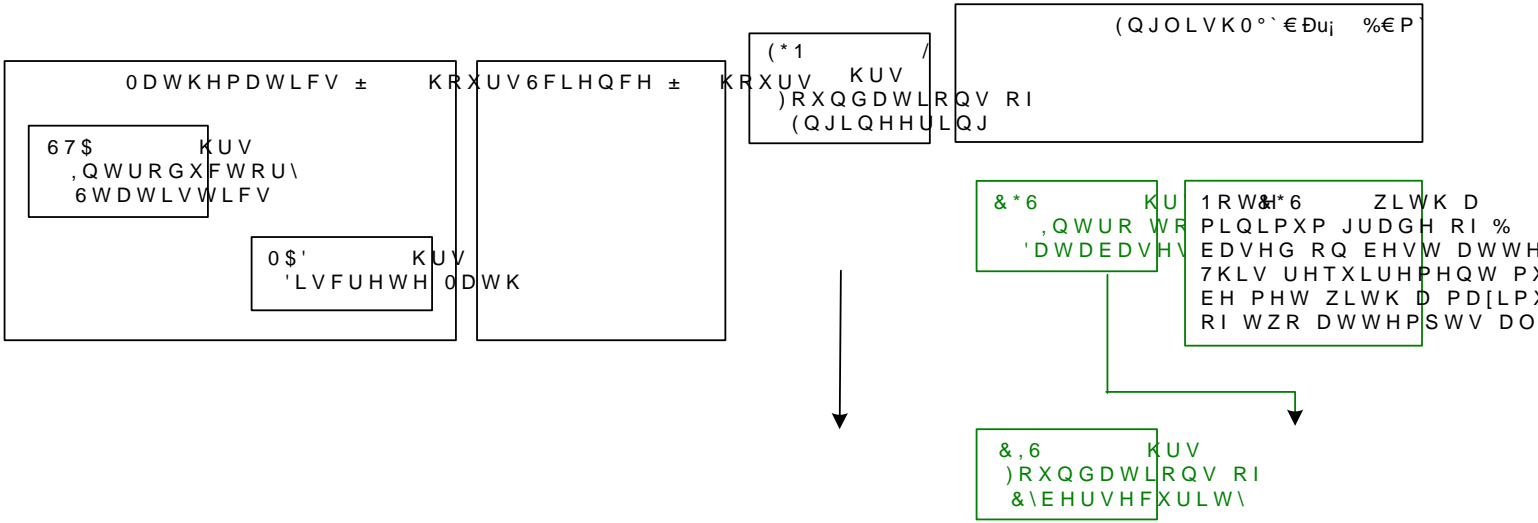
(QJOLVK0°`€Ðu¡ %€P`

0DWKHPDWLFV ± KRXUV6FLHQFH ± KRXUV

(*1 / KUV )RXQGDWLRQV RI (QJLQHHULQJ

67$ KUV ,QWURGXFWRU\ 6WDWLVWLFV

0$' KUV 'LVFUHWH 0DWK

&*6 KU ,QWUR WR 'DWDEDVHV

1RWH:&*6 ZLWK D PLQLPXP JUDGH RI % EDVHG RQ EHVW DWWH 7KLV UHTXLUHPHQW P EH PHW ZLWK D PD[LPX RI WZR DWWHPSWV DO

&,6 KUV )RXQGDWLRQV RI &\EHUVHFXULW\